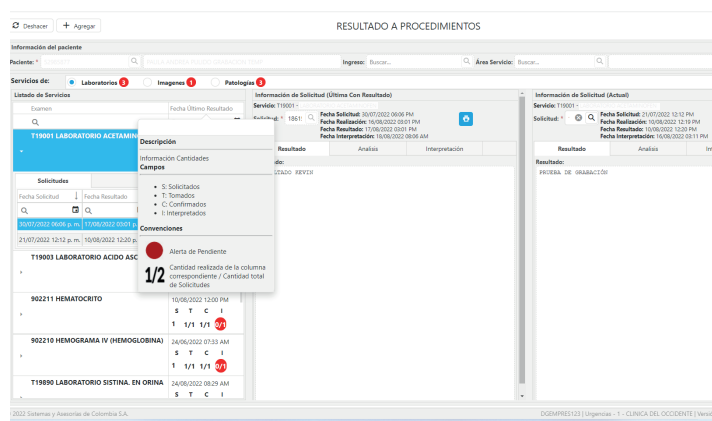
Deshacer | + Agregar

RESULTADO A PROCEDIMIENTOS

Información del paciente

Paciente: * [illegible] | Ingreso: Buscar... | Área Servicio: Buscar...

Servicios de: Laboratorios 3 | Imagenes 1 | Patologías 3

Listado de Servicios

Examen | Fecha Último Resultado

T19001 LABORATORIO ACETAMIN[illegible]

Solicitudes

Fecha Solicitud | Fecha Resultado

30/07/2022 06:06 p. m. | 17/08/2022 03:01 p.

21/07/2022 12:12 p. m. | 10/08/2022 12:20 p.

T19003 LABORATORIO ACIDO ASC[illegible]

902211 HEMATOCRITO | 10/08/2022 12:00 PM
S T C I
1 1/1 1/1 0/1

902210 HEMOGRAMA IV (HEMOGLOBINA) | 24/06/2022 07:33 AM
S T C I
1 1/1 1/1 0/1

T19890 LABORATORIO SISTINA. EN ORINA | 24/08/2022 08:29 AM
S T C I

Descripción

Información Cantidades
Campos

• S: Solicitados
• T: Tomados
• C: Confirmados
• I: Interpretados

Convenciones

Alerta de Pendiente

1/2 Cantidad realizada de la columna correspondiente / Cantidad total de Solicitudes

Información de Solicitud (Última Con Resultado)

Servicio: T19001 - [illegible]

Solicitud: * 1861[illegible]
Fecha Solicitud: 30/07/2022 06:06 PM
Fecha Realización: 16/08/2022 03:01 PM
Fecha Resultado: 17/08/2022 03:01 PM
Fecha Interpretación: 18/08/2022 08:06 AM

Resultado | Analisis | Interpretación

Resultado:
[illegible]TADO KEVIN

Información de Solicitud (Actual)

Servicio: T19001 - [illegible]

Solicitud: *
Fecha Solicitud: 21/07/2022 12:12 PM
Fecha Realización: 10/08/2022 12:19 PM
Fecha Resultado: 10/08/2022 12:20 PM
Fecha Interpretación: 16/08/2022 03:11 PM

Resultado | Analisis | In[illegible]

Resultado:
PRUEBA DE GRABACIÓN

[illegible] 2022 Sistemas y Asesorías de Colombia S.A.

DGEMPRES123 | Urgencias - 1 - CLINICA DEL OCCIDENTE | Versi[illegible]